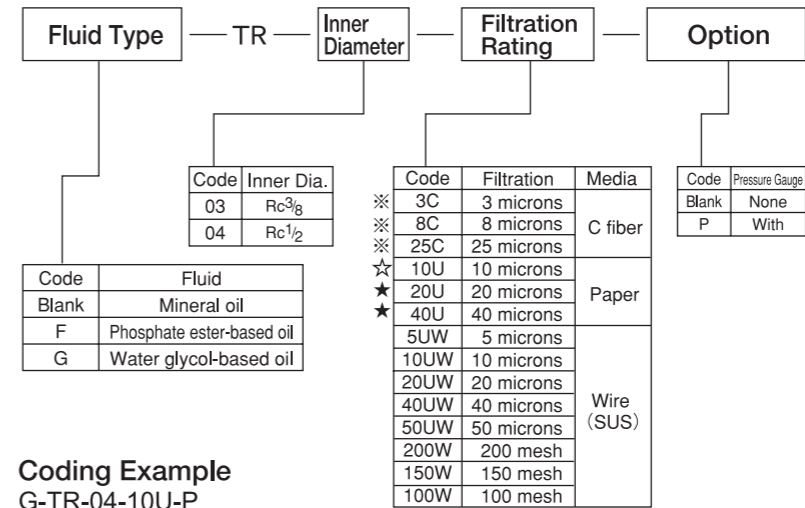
Fluid Type — TR — Inner Diameter — Filtration Rating — Option

| Code | Inner Dia. |
|---|---|
| 03 | Rc$^{3}/_{8}$ |
| 04 | Rc$^{1}/_{2}$ |

| | Code | Filtration | Media |
|---|---|---|---|
| ※ | 3C | 3 microns | C fiber |
| ※ | 8C | 8 microns | C fiber |
| ※ | 25C | 25 microns | C fiber |
| ☆ | 10U | 10 microns | Paper |
| ★ | 20U | 20 microns | Paper |
| ★ | 40U | 40 microns | Paper |
| | 5UW | 5 microns | Wire (SUS) |
| | 10UW | 10 microns | Wire (SUS) |
| | 20UW | 20 microns | Wire (SUS) |
| | 40UW | 40 microns | Wire (SUS) |
| | 50UW | 50 microns | Wire (SUS) |
| | 200W | 200 mesh | Wire (SUS) |
| | 150W | 150 mesh | Wire (SUS) |
| | 100W | 100 mesh | Wire (SUS) |

| Code | Pressure Gauge |
|---|---|
| Blank | None |
| P | With |

| Code | Fluid |
|---|---|
| Blank | Mineral oil |
| F | Phosphate ester-based oil |
| G | Water glycol-based oil |

Coding Example
G-TR-04-10U-P